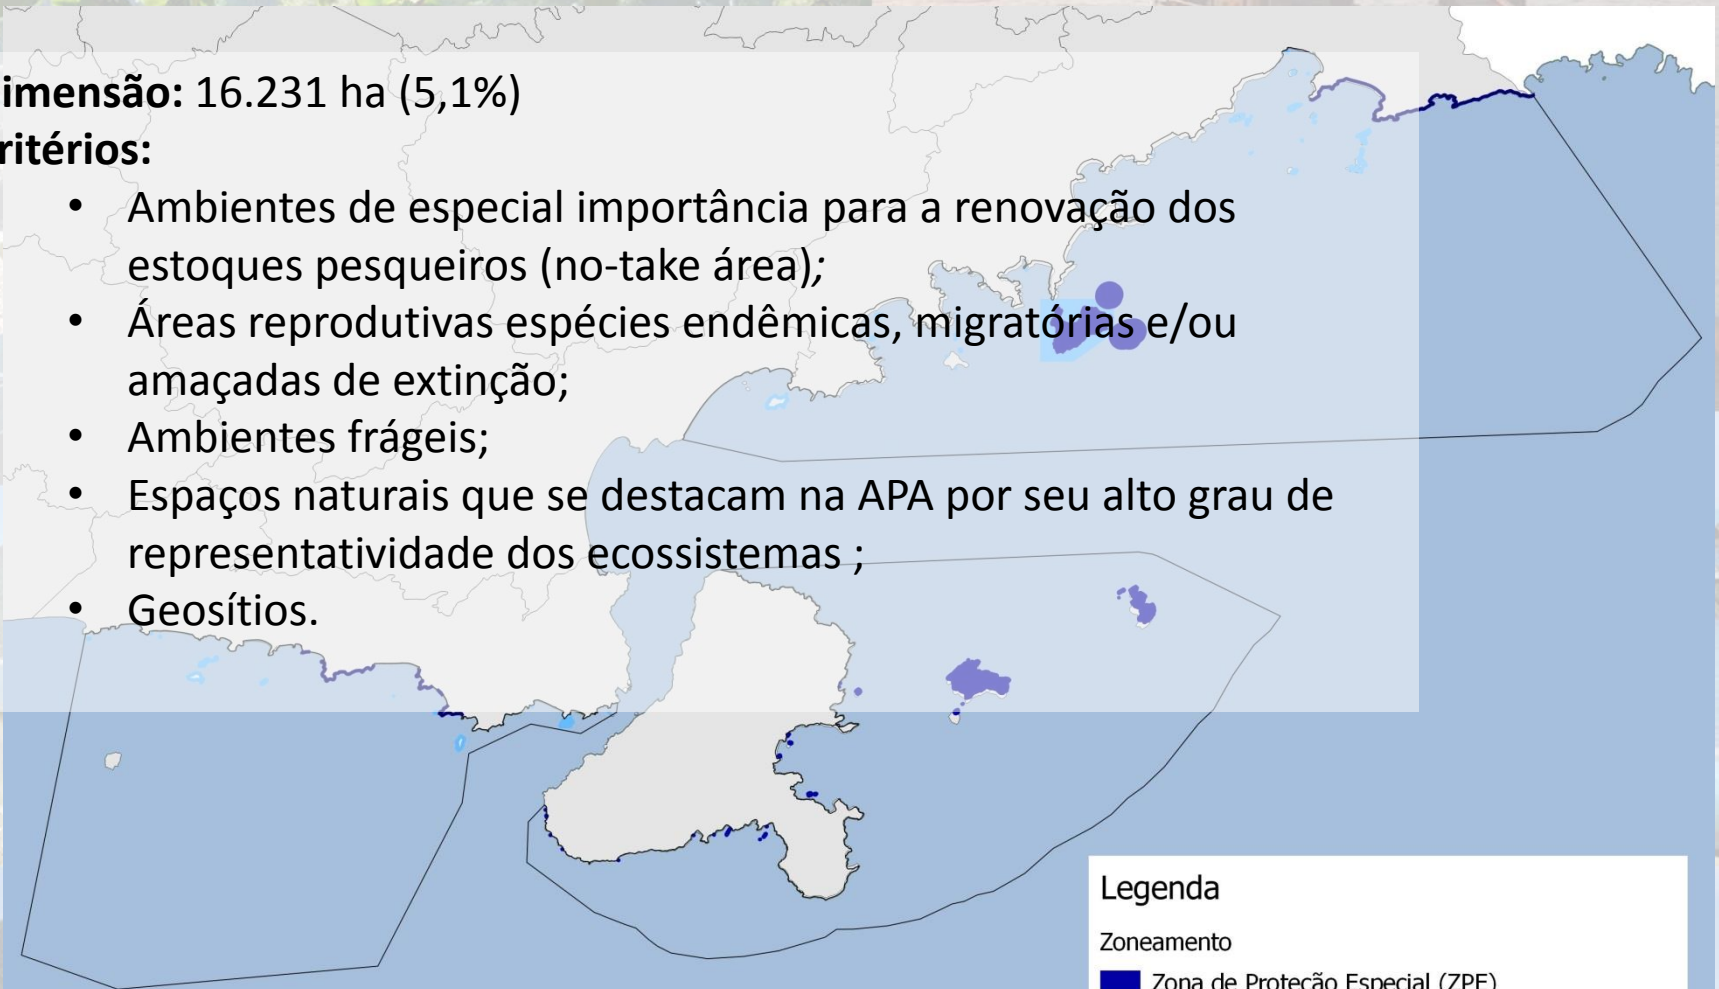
imensão: 16.231 ha (5,1%)
ritérios:

- Ambientes de especial importância para a renovação dos estoques pesqueiros (no-take área);
- Áreas reprodutivas espécies endêmicas, migratórias e/ou amaçadas de extinção;
- Ambientes frágeis;
- Espaços naturais que se destacam na APA por seu alto grau de representatividade dos ecossistemas ;
- Geosítios.

Legenda
Zoneamento
Zona de Proteção Especial (ZPE)